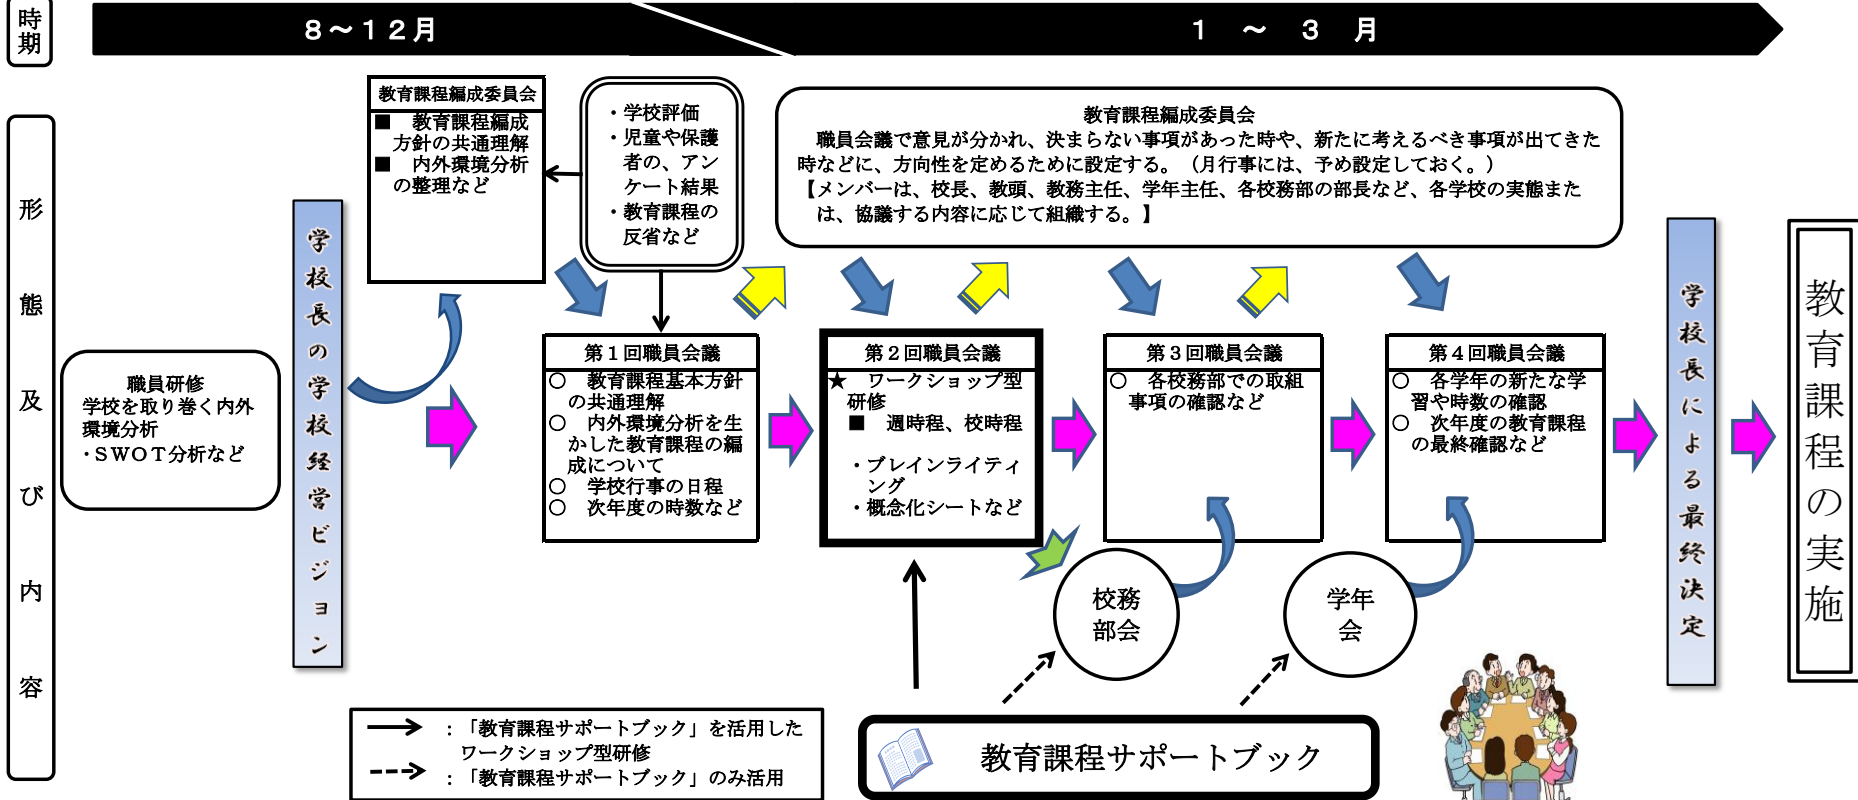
時期

８～１２月

１　～　３　月

形態及び内容

職員研修
学校を取り巻く内外環境分析
・ＳＷＯＴ分析など

学校長の学校経営ビジョン

教育課程編成委員会
■　教育課程編成方針の共通理解
■　内外環境分析の整理など

・学校評価
・児童や保護者の、アンケート結果
・教育課程の反省など

教育課程編成委員会
職員会議で意見が分かれ、決まらない事項があった時や、新たに考えるべき事項が出てきた時などに、方向性を定めるために設定する。（月行事には、予め設定しておく。）
【メンバーは、校長、教頭、教務主任、学年主任、各校務部の部長など、各学校の実態または、協議する内容に応じて組織する。】

第１回職員会議
○　教育課程基本方針の共通理解
○　内外環境分析を生かした教育課程の編成について
○　学校行事の日程
○　次年度の時数など

第２回職員会議
★　ワークショップ型研修
■　週時程、校時程
・ブレインライティング
・概念化シートなど

第３回職員会議
○　各校務部での取組事項の確認など

第４回職員会議
○　各学年の新たな学習や時数の確認
○　次年度の教育課程の最終確認など

校務部会

学年会

学校長による最終決定

教育課程の実施

：「教育課程サポートブック」を活用したワークショップ型研修
：「教育課程サポートブック」のみ活用

教育課程サポートブック